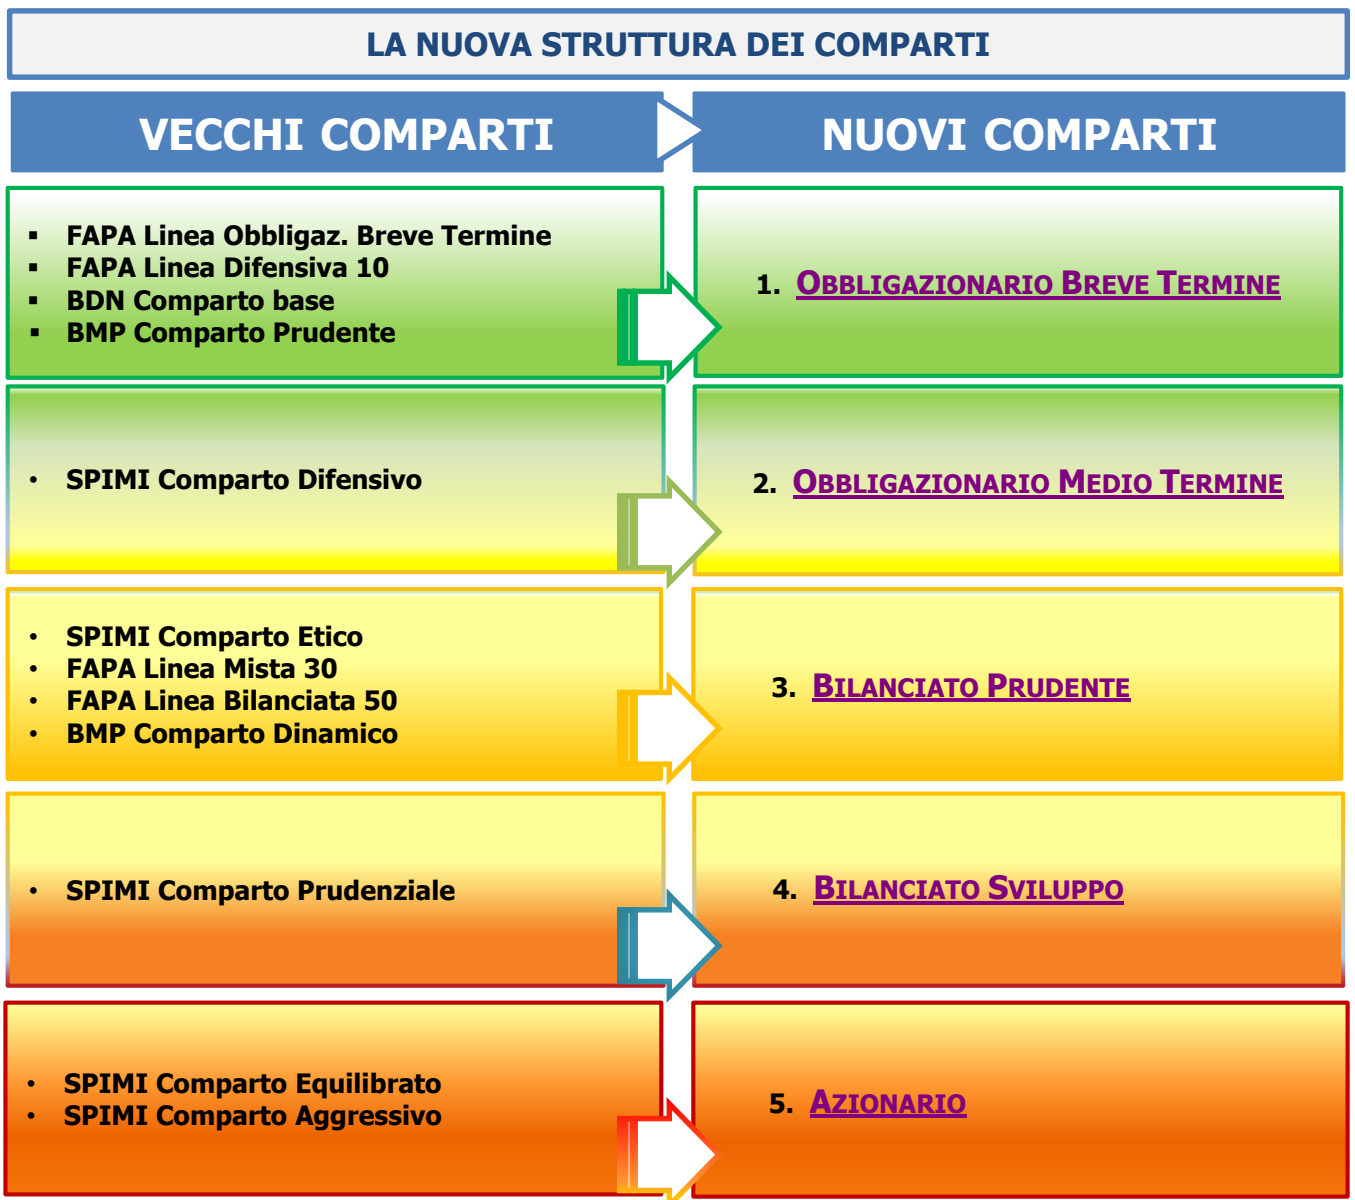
LA NUOVA STRUTTURA DEI COMPARTI

| VECCHI COMPARTI | NUOVI COMPARTI |
|---|---|
| ▪ FAPA Linea Obbligaz. Breve Termine<br>▪ FAPA Linea Difensiva 10<br>▪ BDN Comparto base<br>▪ BMP Comparto Prudente | 1. OBBLIGAZIONARIO BREVE TERMINE |
| • SPIMI Comparto Difensivo | 2. OBBLIGAZIONARIO MEDIO TERMINE |
| • SPIMI Comparto Etico<br>• FAPA Linea Mista 30<br>• FAPA Linea Bilanciata 50<br>• BMP Comparto Dinamico | 3. BILANCIATO PRUDENTE |
| • SPIMI Comparto Prudenziale | 4. BILANCIATO SVILUPPO |
| • SPIMI Comparto Equilibrato<br>• SPIMI Comparto Aggressivo | 5. AZIONARIO |